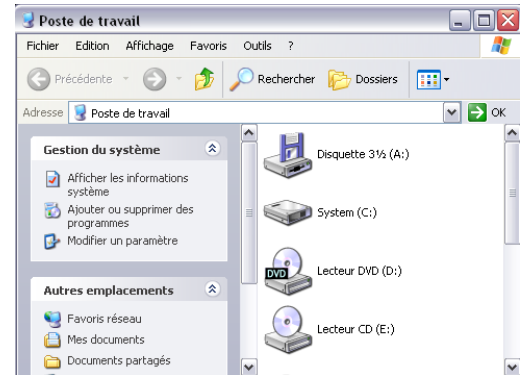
Poste de travail

Fichier Edition Affichage Favoris Outils ?

Précédente Rechercher Dossiers

Adresse Poste de travail OK

Gestion du système

Afficher les informations système

Ajouter ou supprimer des programmes

Modifier un paramètre

Autres emplacements

Favoris réseau

Mes documents

Documents partagés

Disquette 3½ (A:)

System (C:)

DVD

Lecteur DVD (D:)

Lecteur CD (E:)